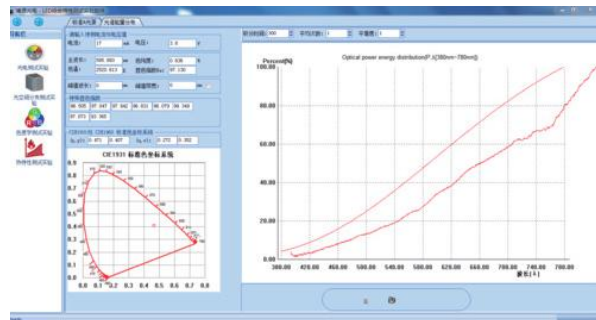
LED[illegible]

标准A光源 | 光谱能量分布

电流: 17 mA 电压: 2.8 V

主波长: 566.800 nm 色纯度: 0.636 %
色温: 2920.613 显色指数Ra: 97.130

峰值波长: 0 峰值带宽: 0

CIE1931 CIE1960 标准色度系统

CIE1931 标准色坐标系统

Optical power energy distribution(P,λ)[380nm~780nm]

Percent[%]

100.00
80.00
60.00
40.00
20.00
0.00

380.00 420.00 460.00 500.00 540.00 580.00 620.00 660.00 700.00 740.00 780.00

波长[λ]

0.9
0.8
0.7
0.6
0.5
0.4
0.3
0.2
0.1
0.0
0.0 0.1 0.2 0.3 0.4 0.5 0.6 0.7 0.8